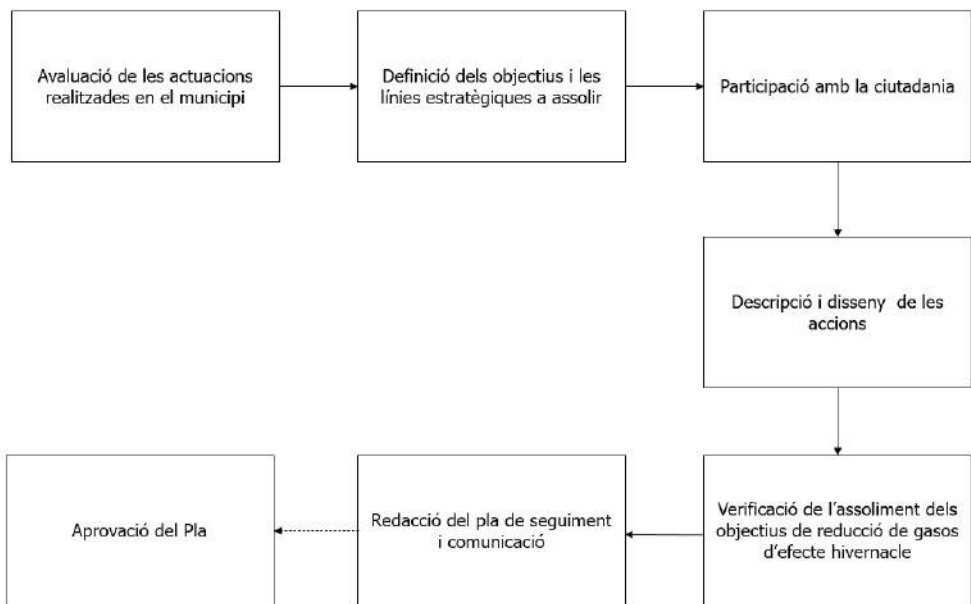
Avaluació de les actuacions realitzades en el municipi

Definició dels objectius i les línies estratègiques a assolir

Participació amb la ciutadania

Descripció i disseny de les accions

Verificació de l'assoliment dels objectius de reducció de gasos d'efecte hivernacle

Redacció del pla de seguiment i comunicació

Aprovació del Pla